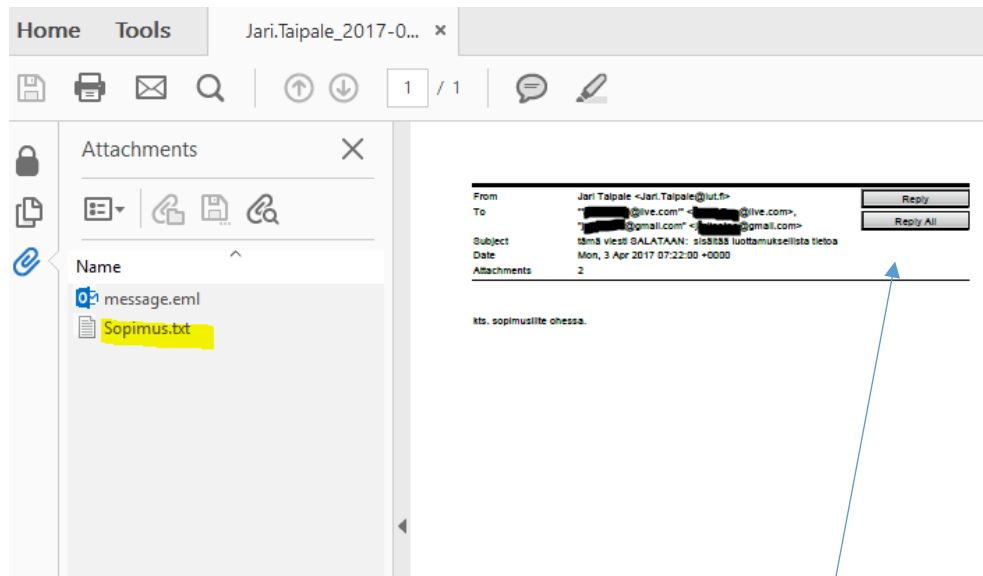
Home Tools Jari.Taipale_2017-0... ×

1 / 1

Attachments

Name

message.eml
Sopimus.txt

| From | Jari Taipale <Jari.Taipale@lut.fi> |
|---|---|
| To | "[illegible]@live.com" <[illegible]@live.com>, "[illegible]@gmail.com" <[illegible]@gmail.com> |
| Subject | tämä viesti SALATAAN: sisältää luottamuksellista tietoa |
| Date | Mon, 3 Apr 2017 07:22:00 +0000 |
| Attachments | 2 |

Reply
Reply All

kts. sopimusliite ohessa.